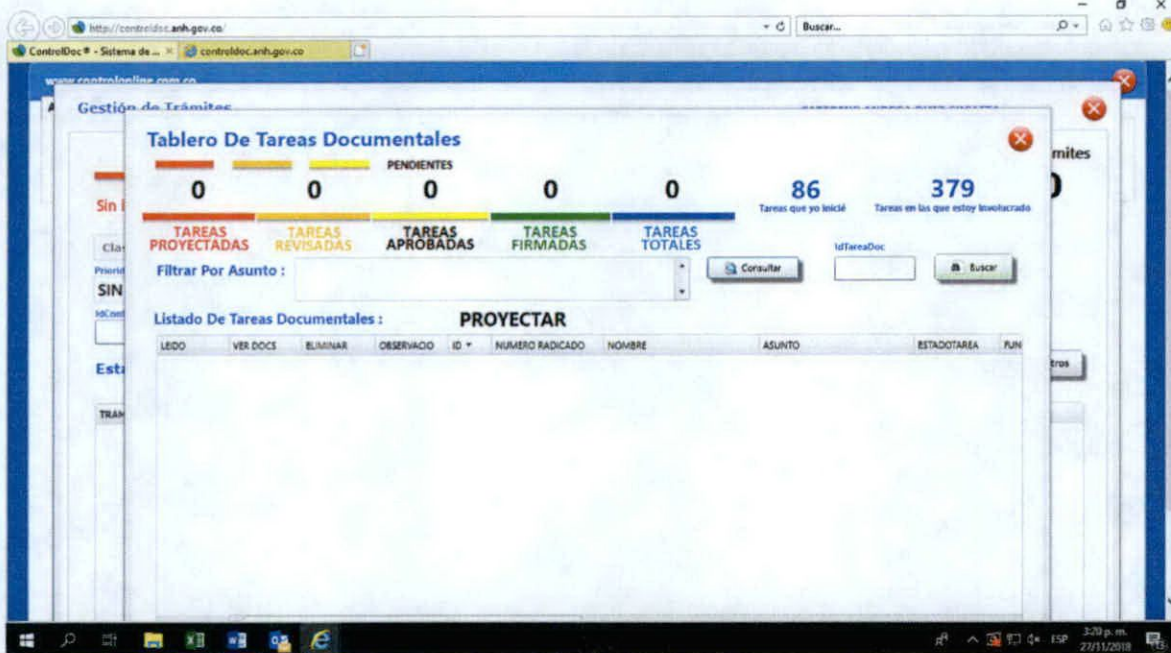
http://controldoc.anh.gov.co/

Buscar...

ControlDoc® - Sistema de ...

controldoc.anh.gov.co

www.controlonline.com.co

Gestión de Trámites

mites

Sin

Cla

Priorid

SIN

IdCont

Est

TRAM

Tablero De Tareas Documentales

PENDIENTES

0 0 0 0 0

86
Tareas que yo inicié

379
Tareas en las que estoy Involucrado

TAREAS PROYECTADAS

TAREAS REVISADAS

TAREAS APROBADAS

TAREAS FIRMADAS

TAREAS TOTALES

IdTareaDoc

Filtrar Por Asunto :

Consultar

Buscar

Listado De Tareas Documentales :

PROYECTAR

| LEIDO | VER DOCS | ELIMINAR | OBSERVADO | ID | NUMERO RADICADO | NOMBRE | ASUNTO | ESTADOTAREA | FUN |
|---|---|---|---|---|---|---|---|---|---|

tros

ESP

3:20 p. m.
27/11/2018